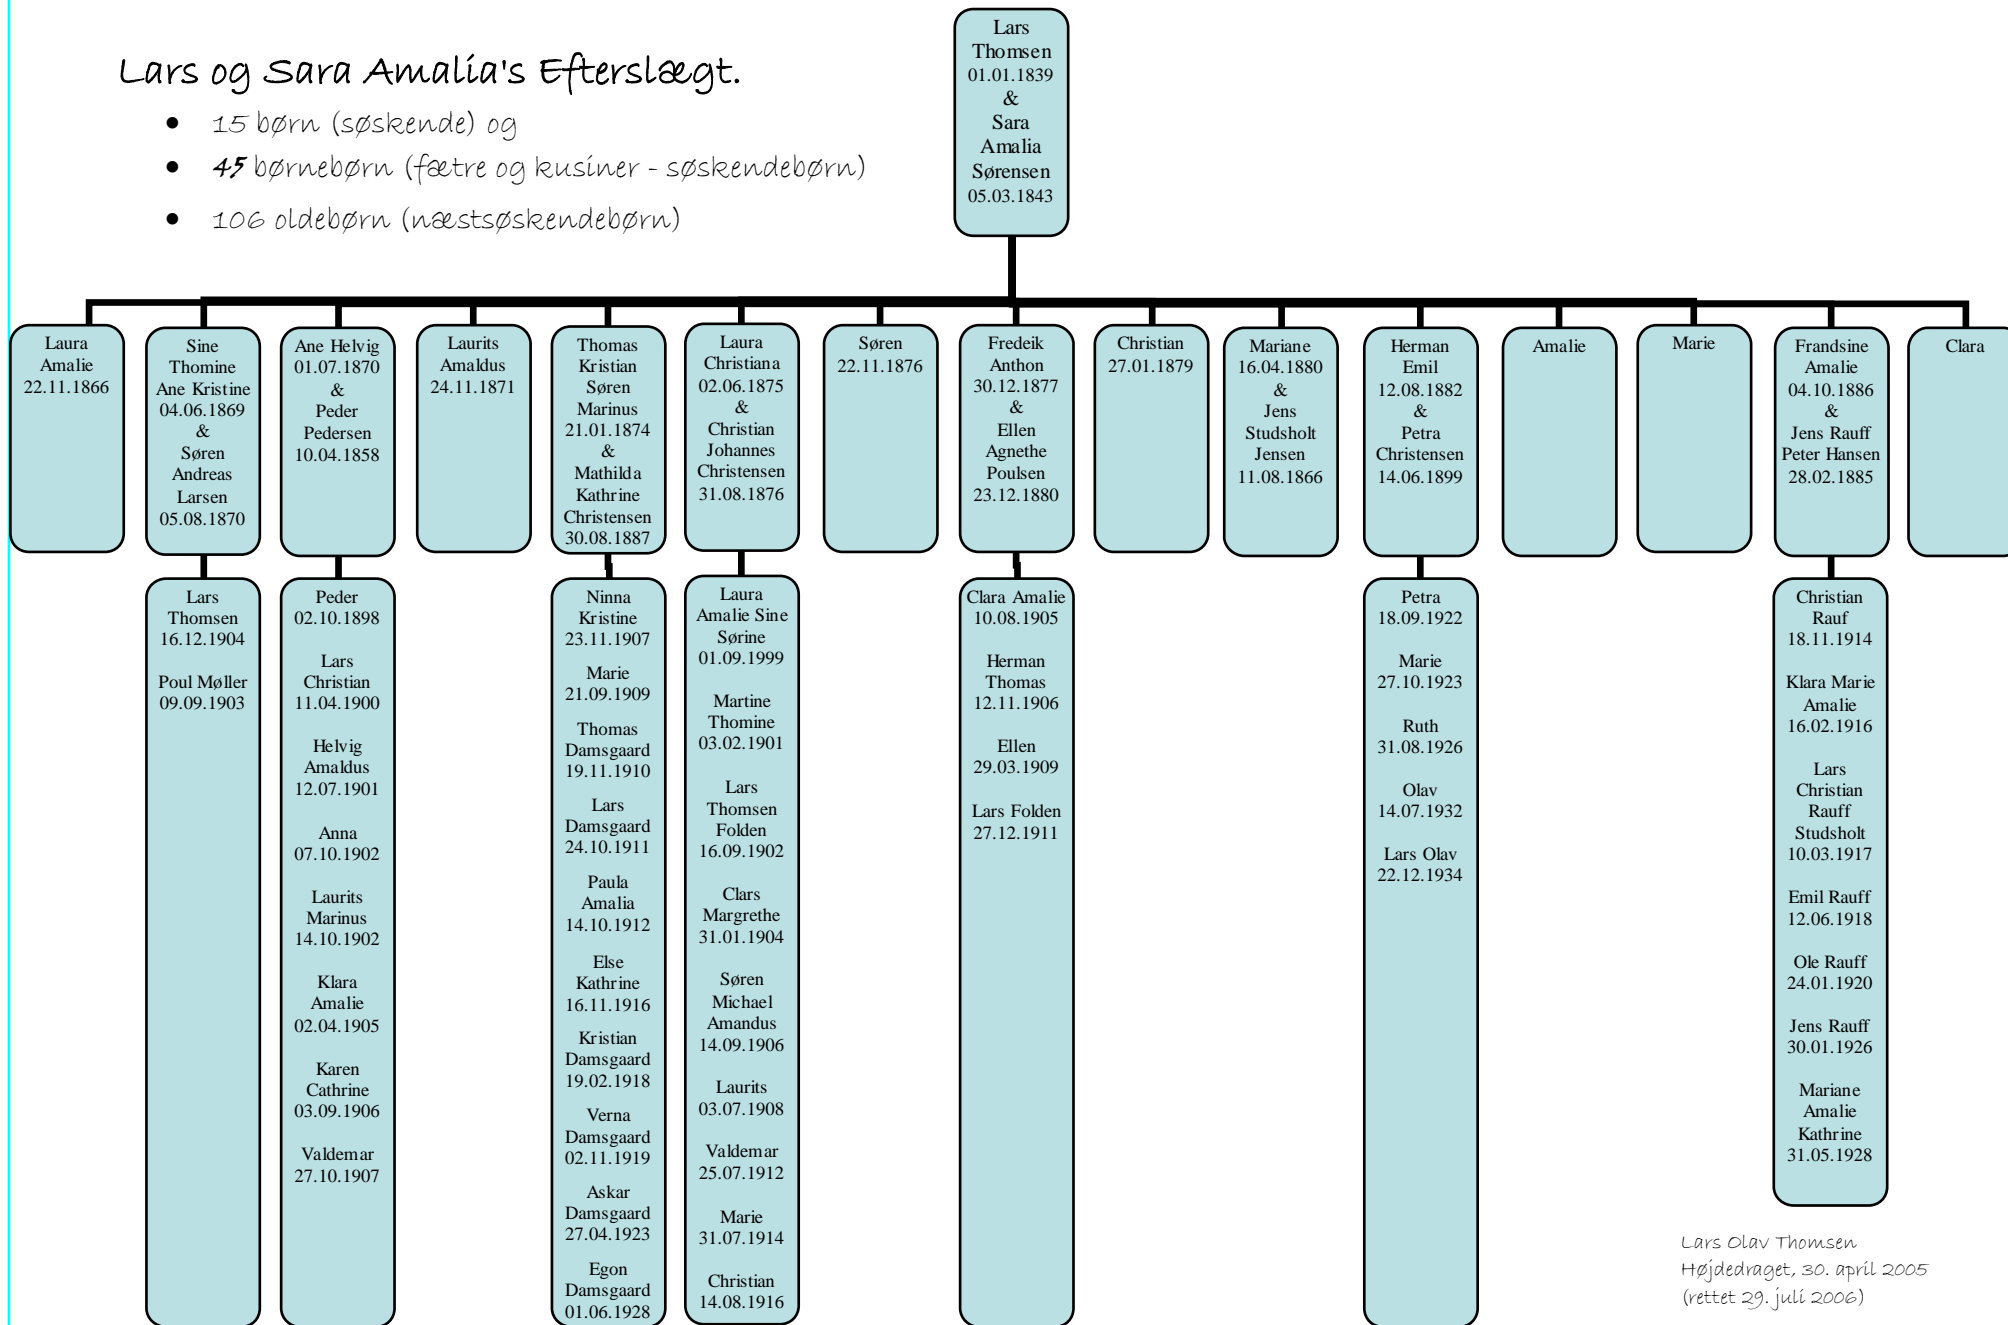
Lars og Sara Amalia's Efterslægt.

- 15 børn (søskende) og
- 45 børnebørn (fætre og kusiner - søskendebørn)
- 106 oldebørn (næstsøskendebørn)

Lars Thomsen 01.01.1839 & Sara Amalia Sørensen 05.03.1843

Laura Amalie 22.11.1866

Sine Thomine Ane Kristine 04.06.1869 & Søren Andreas Larsen 05.08.1870

Lars Thomsen 16.12.1904

Poul Møller 09.09.1903

Ane Helvig 01.07.1870 & Peder Pedersen 10.04.1858

Peder 02.10.1898

Lars Christian 11.04.1900

Helvig Amaldus 12.07.1901

Anna 07.10.1902

Laurits Marinus 14.10.1902

Klara Amalie 02.04.1905

Karen Cathrine 03.09.1906

Valdemar 27.10.1907

Laurits Amaldus 24.11.1871

Thomas Kristian Søren Marinus 21.01.1874 & Mathilda Kathrine Christensen 30.08.1887

Ninna Kristine 23.11.1907

Marie 21.09.1909

Thomas Damsgaard 19.11.1910

Lars Damsgaard 24.10.1911

Paula Amalia 14.10.1912

Else Kathrine 16.11.1916

Kristian Damsgaard 19.02.1918

Verna Damsgaard 02.11.1919

Askar Damsgaard 27.04.1923

Egon Damsgaard 01.06.1928

Laura Christiana 02.06.1875 & Christian Johannes Christensen 31.08.1876

Laura Amalie Sine Sørine 01.09.1999

Martine Thomine 03.02.1901

Lars Thomsen Folden 16.09.1902

Clars Margrethe 31.01.1904

Søren Michael Amandus 14.09.1906

Laurits 03.07.1908

Valdemar 25.07.1912

Marie 31.07.1914

Christian 14.08.1916

Søren 22.11.1876

Fredeik Anthon 30.12.1877 & Ellen Agnethe Poulsen 23.12.1880

Clara Amalie 10.08.1905

Herman Thomas 12.11.1906

Ellen 29.03.1909

Lars Folden 27.12.1911

Christian 27.01.1879

Mariane 16.04.1880 & Jens Studsholt Jensen 11.08.1866

Herman Emil 12.08.1882 & Petra Christensen 14.06.1899

Petra 18.09.1922

Marie 27.10.1923

Ruth 31.08.1926

Olav 14.07.1932

Lars Olav 22.12.1934

Amalie

Marie

Frandsine Amalie 04.10.1886 & Jens Rauff Peter Hansen 28.02.1885

Christian Rauf 18.11.1914

Klara Marie Amalie 16.02.1916

Lars Christian Rauff Studsholt 10.03.1917

Emil Rauff 12.06.1918

Ole Rauff 24.01.1920

Jens Rauff 30.01.1926

Mariane Amalie Kathrine 31.05.1928

Clara

Lars Olav Thomsen
Højdedraget, 30. april 2005
(rettet 29. juli 2006)